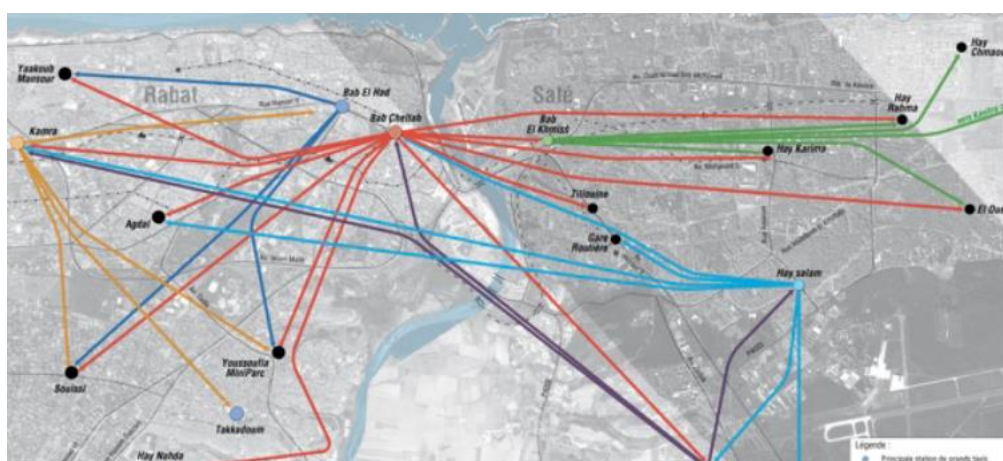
Yaakoub Mansour
Rabat
Bab El Had
Bab Chellah
Salé
Bab El Khmiss
Hay Chmaou
Hay Rahma
Hay Karima
Kamra
Tillimine
El Oue
Agdal
Gare Routière
Hay salam
Youssoufia MiniParc
Soulssi
Takkadoum
Hay Nahda
Légende :
Principale station de grands taxis